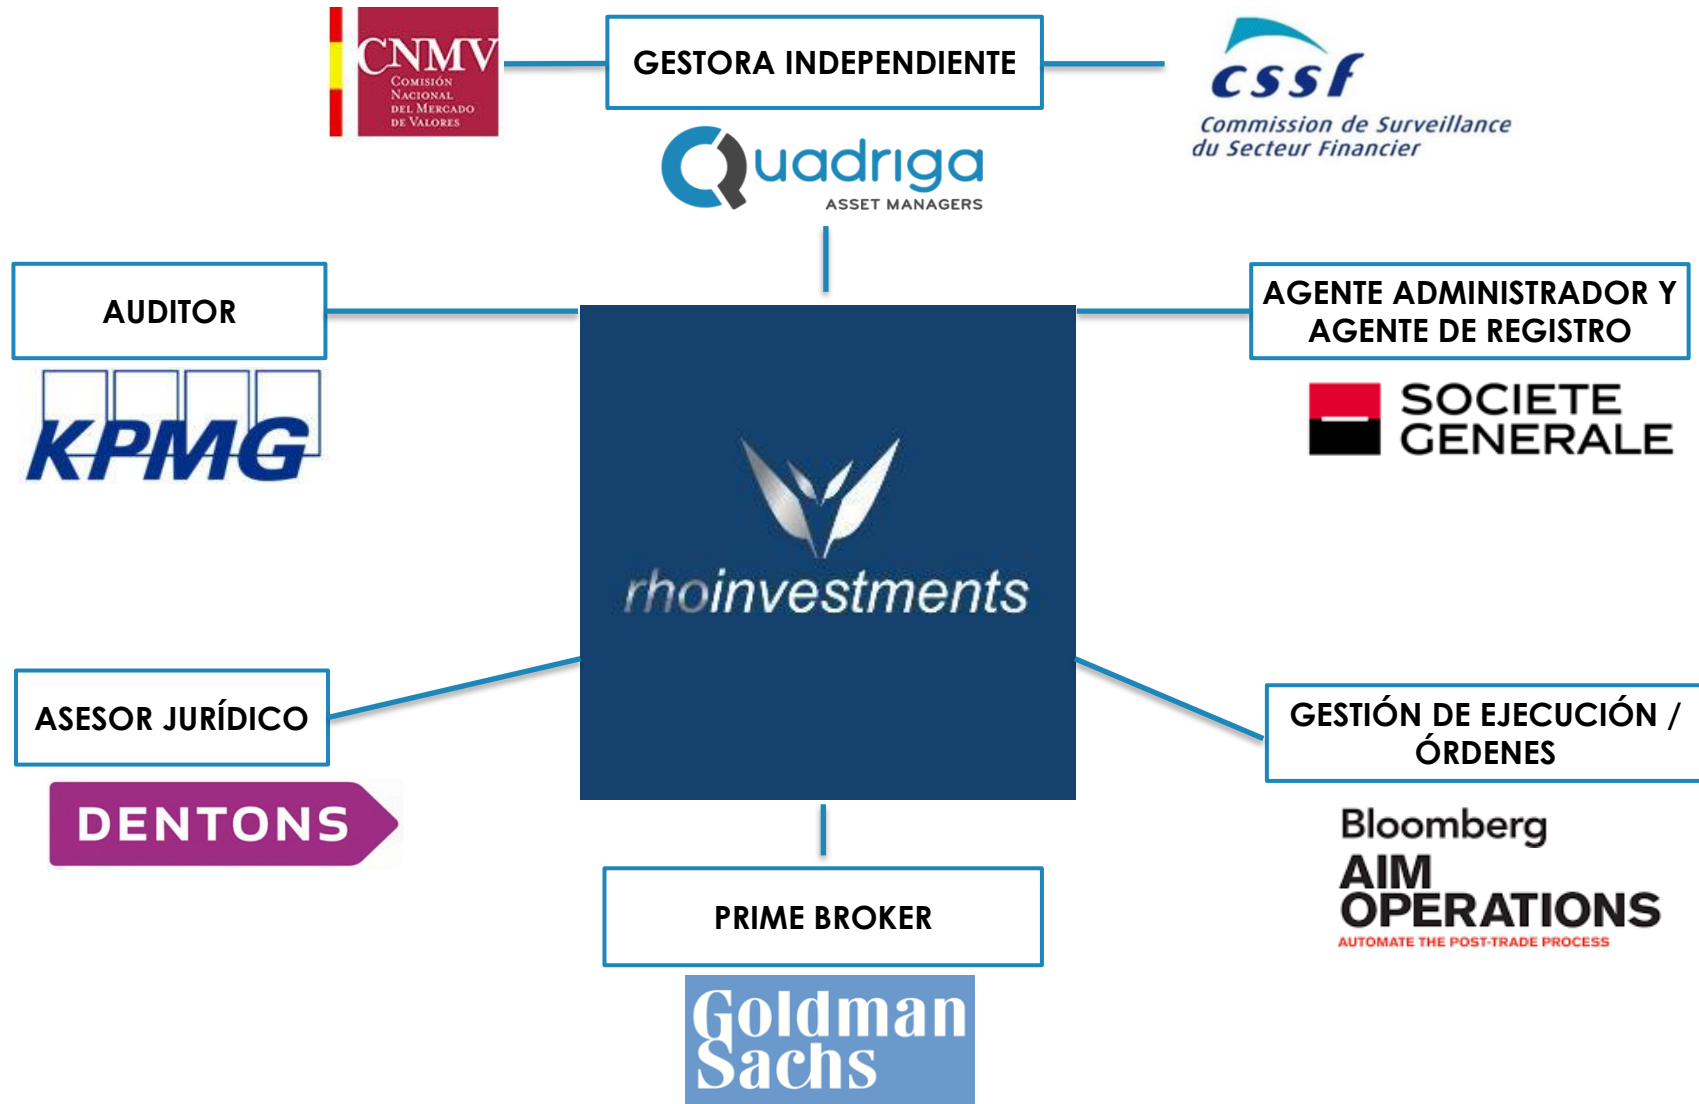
CNMV
Comisión Nacional del Mercado de Valores

GESTORA INDEPENDIENTE

cssf
Commission de Surveillance du Secteur Financier

Quadriga
ASSET MANAGERS

AUDITOR

KPMG

AGENTE ADMINISTRADOR Y AGENTE DE REGISTRO

SOCIETE GENERALE

rhoinvestments

ASESOR JURÍDICO

DENTONS

GESTIÓN DE EJECUCIÓN / ÓRDENES

Bloomberg

AIM OPERATIONS
AUTOMATE THE POST-TRADE PROCESS

PRIME BROKER

Goldman Sachs